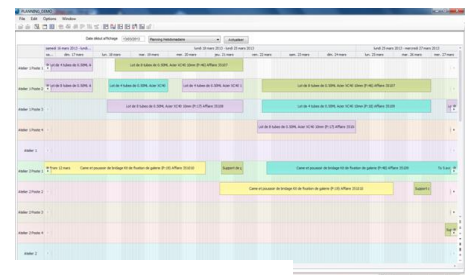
PLANNING (384)

File Edit Options Window

Date début affichage | Planning intermédiaire | Actualiser

samedi 16 mars 2013 - lundi ... | lundi 18 mars 2013 - lundi 25 mars 2013 | lundi 25 mars 2013 - mercredi 27 mars 2013

dim. 17 mars | lun. 18 mars | mar. 19 mars | mer. 20 mars | jeu. 21 mars | ven. 22 mars | sam. 23 mars | dim. 24 mars | lun. 25 mars | mar. 26 mars | mer. 27 mars

Atelier 1 Poste 1 | Lot de 8 tubes de 0.38M, Acier 10 RC 16mm (P=8t) Affaire 35107

Atelier 1 Poste 2 | Lot de 4 tubes de 0.38M, Acier 10 M | Lot de 4 tubes de 0.38M, Acier 10 RC 16mm (P=8t) Affaire 35107 | Lot de 8 tubes de 0.38M, Acier 10 RC 16mm (P=8t) Affaire 35107

Atelier 1 Poste 3 | Lot de 8 tubes de 0.38M, Acier 10 RC 16mm (P=25) Affaire 35108 | Lot de 8 tubes de 0.38M, Acier 10 RC 16mm (P=25) Affaire 35108

Atelier 1 Poste 4 | Lot de 8 tubes de 0.38M, Acier 10 RC 16mm (P=8t) Affaire 35107

Atelier 1

Atelier 2 Poste 1 | Came et pousseur de bridage kit de fixation de galerie (P=20) Affaire 35102 | Support de g | Came et pousseur de bridage kit de fixation de galerie (P=20) Affaire 35102

Atelier 2 Poste 2 | Came et pousseur de bridage kit de fixation de galerie (P=20) Affaire 35102 | Support c

Atelier 2 Poste 3

Atelier 2 Poste 4

Atelier 2